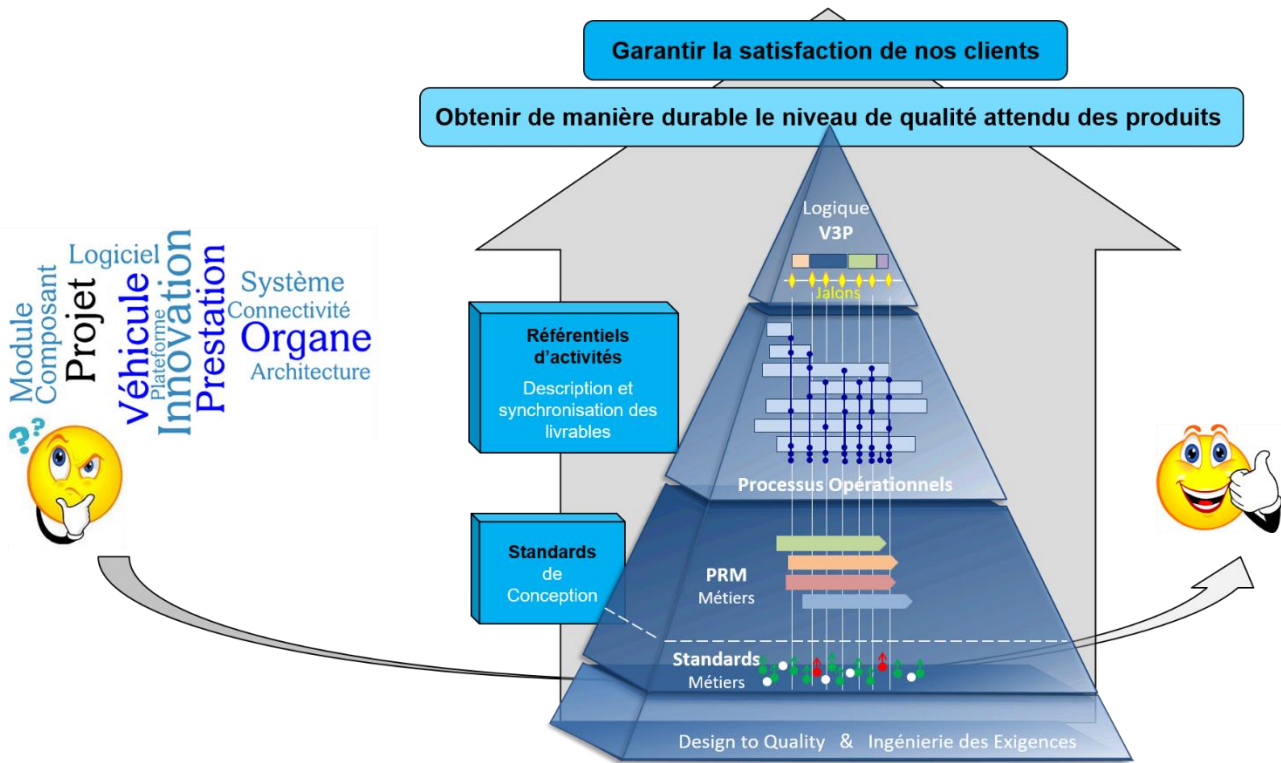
Garantir la satisfaction de nos clients

Obtenir de manière durable le niveau de qualité attendu des produits

Logiciel
Module
Composant
Projet
Véhicule
Plateforme
Innovation
Prestation
Système
Connectivité
Organe
Architecture

Logique
V3P
Jalons

Référentiels d'activités
Description et synchronisation des livrables

Processus Opérationnels

Standards de Conception

PRM
Métiers

Standards
Métiers

Design to Quality & Ingénierie des Exigences